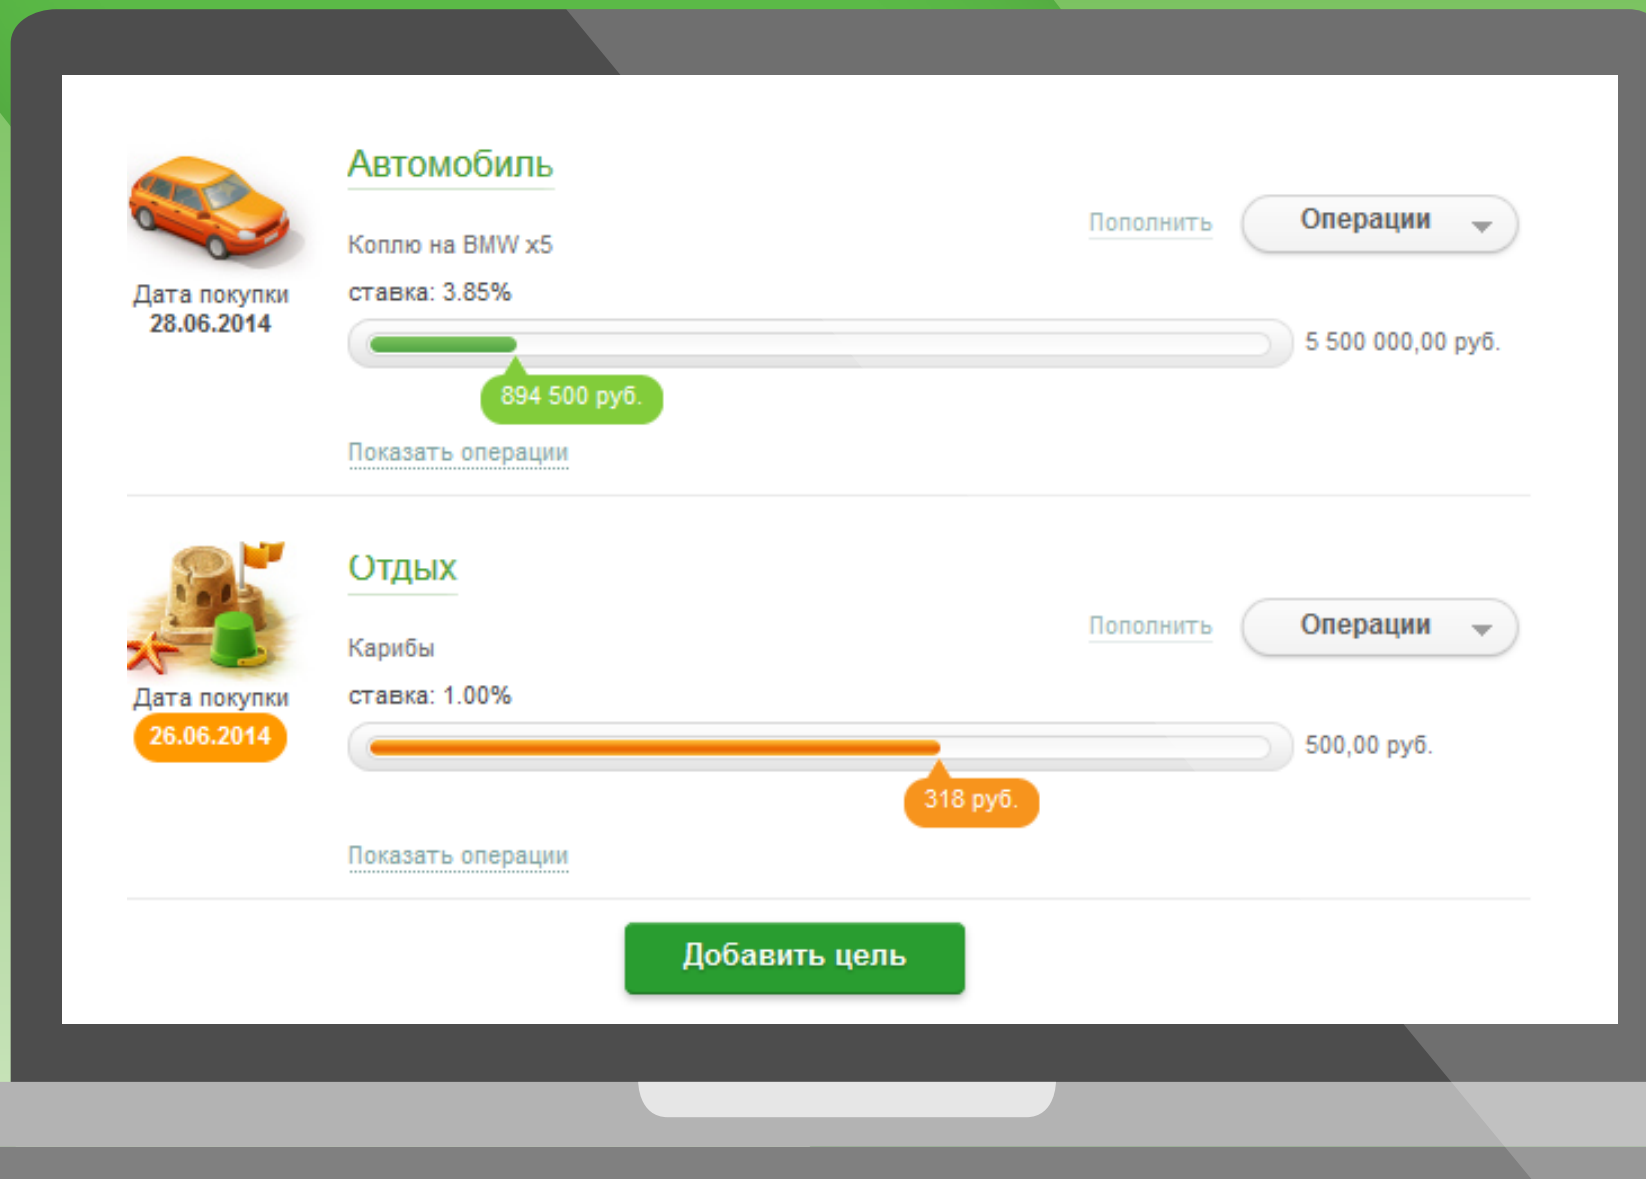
Автомобиль

Коплю на BMW x5

Пополнить

Операции

Дата покупки
28.06.2014

ставка: 3.85%

5 500 000,00 руб.

894 500 руб.

Показать операции

Отдых

Карибы

Пополнить

Операции

Дата покупки
26.06.2014

ставка: 1.00%

500,00 руб.

318 руб.

Показать операции

Добавить цель